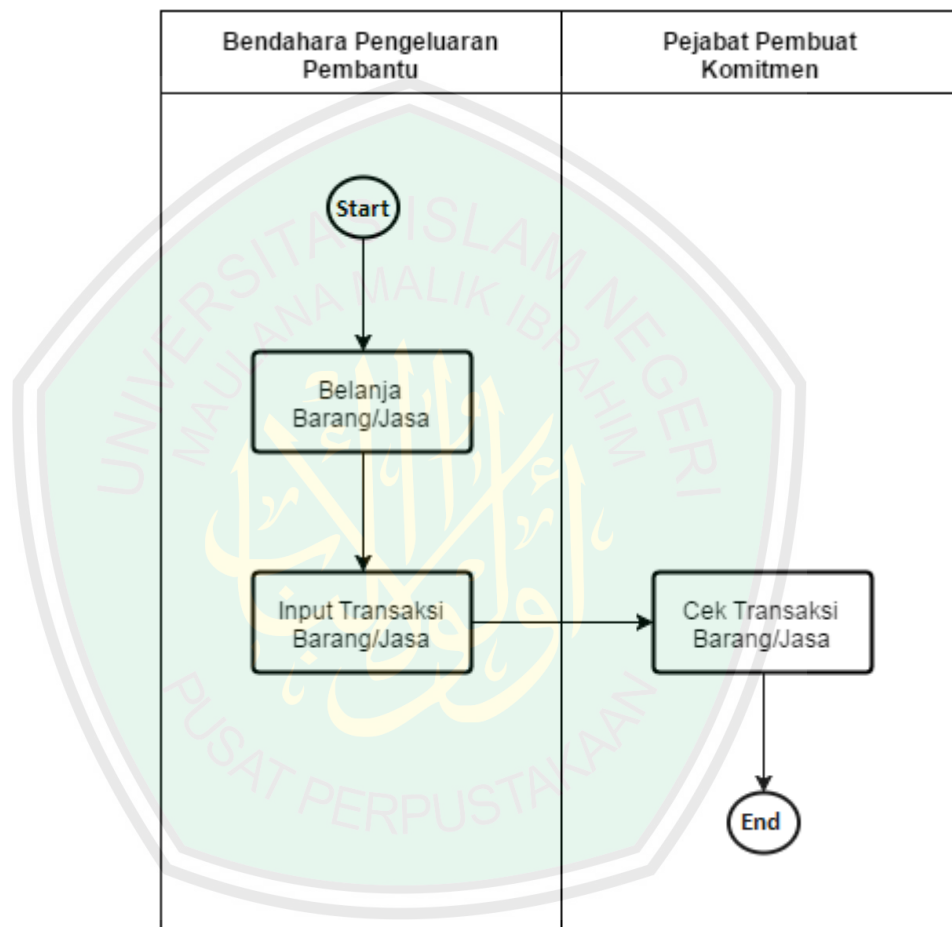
| Bendahara Pengeluaran Pembantu | Pejabat Pembuat Komitmen |
|---|---|

Start

Belanja Barang/Jasa

Input Transaksi Barang/Jasa

Cek Transaksi Barang/Jasa

End

UNIVERSITAS ISLAM NEGERI MAULANA MALIK IBRAHIM PUSAT PERPUSTAKAAN